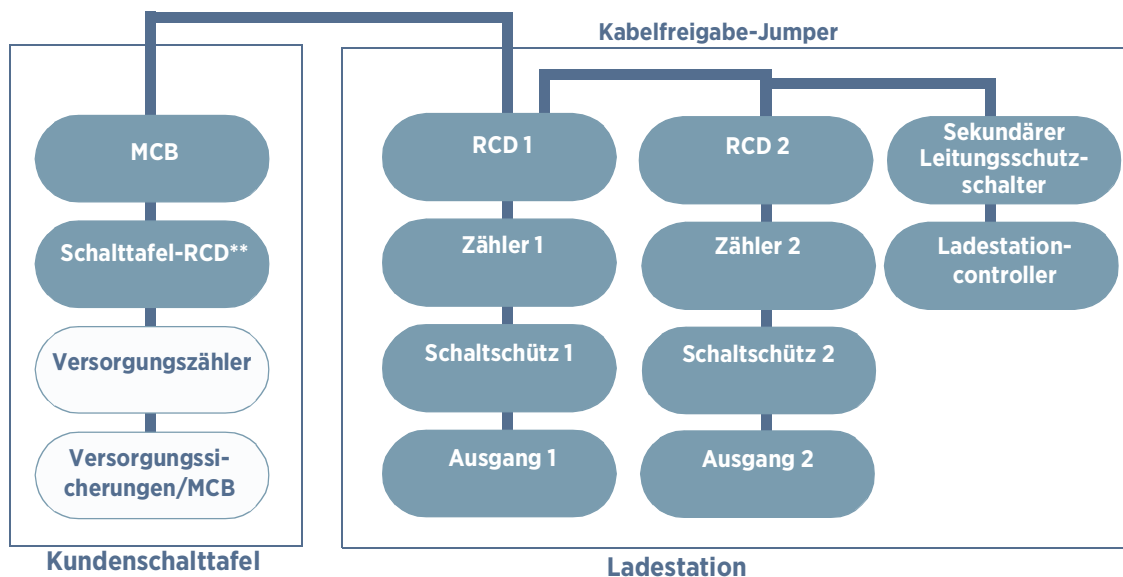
Kabelfreigabe-Jumper

MCB

Schalttafel-RCD**

Versorgungszähler

Versorgungssicherungen/MCB

Kundenschalttafel

RCD 1

Zähler 1

Schaltschütz 1

Ausgang 1

RCD 2

Zähler 2

Schaltschütz 2

Ausgang 2

Sekundärer Leitungsschutzschalter

Ladestationcontroller

Ladestation